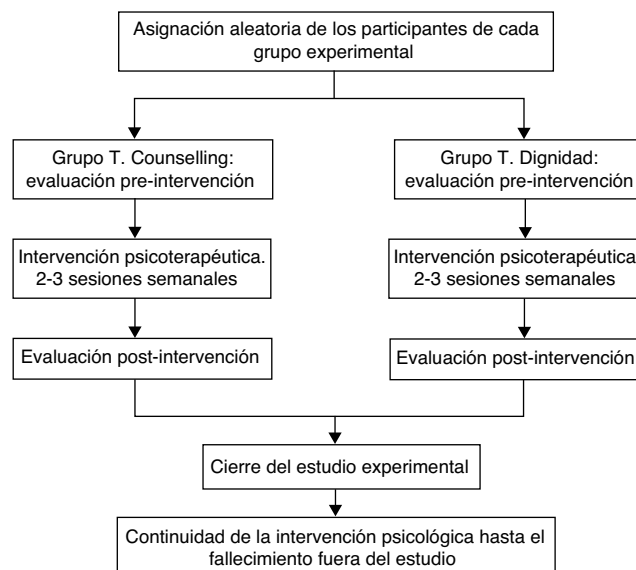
Asignación aleatoria de los participantes de cada grupo experimental

Grupo T. Counselling: evaluación pre-intervención

Intervención psicoterapéutica. 2-3 sesiones semanales

Evaluación post-intervención

Grupo T. Dignidad: evaluación pre-intervención

Intervención psicoterapéutica 2-3 sesiones semanales

Evaluación post-intervención

Cierre del estudio experimental

Continuidad de la intervención psicológica hasta el fallecimiento fuera del estudio